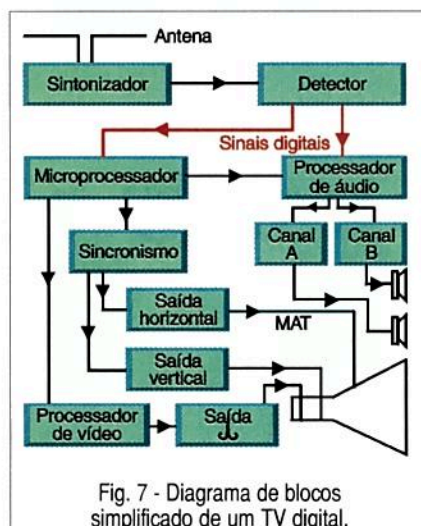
Antena

Sintonizador

Detector

Sinais digitais

Microprocessador

Processador de áudio

Canal A

Canal B

Sincronismo

Saída horizontal

MAT

Saída vertical

Processador de vídeo

Saída

Fig. 7 - Diagrama de blocos simplificado de um TV digital.